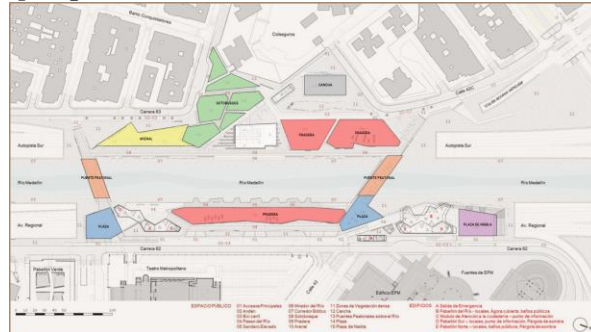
Barrio Conquistadores
Ordeguerro
CANCHA
Carrera 65
Calle 40C
ESTANCIERO
ARENAL
PRADERA
TERRAZA
Autopista Sur
Autopista Sur
PUENTE PEATONAL
PUENTE PEATONAL
Río Medellín
Río Medellín
Río Medellín
Río Medellín
Av. Regional
Av. Regional
PLAZA
PRADERA
PLAZA
PLAZA DE PIRAGUA
Carrera 62
Palacio Verde
Teatro Metropolitano
Edificio EPM
Fuentes de EPM
ESPACIO PÚBLICO
01 Accesos Principales
02 Andén
03 Eco Lauri
04 Paseo del Río
05 Sendero Elevado
06 Mirador del Río
07 Corredor Biótico
08 Estoraque
09 Pradera
10 Arenal
11 Zonas de Vegetación densa
12 Canchas
13 Puentes Peatonales sobre el Río
14 Plaza
15 Plaza de Piedra
EDIFICIOS
A Salida de Emergencia
B Pabellón del Río
C Módulo
D Pabellón Sur
E Pabellón Norte